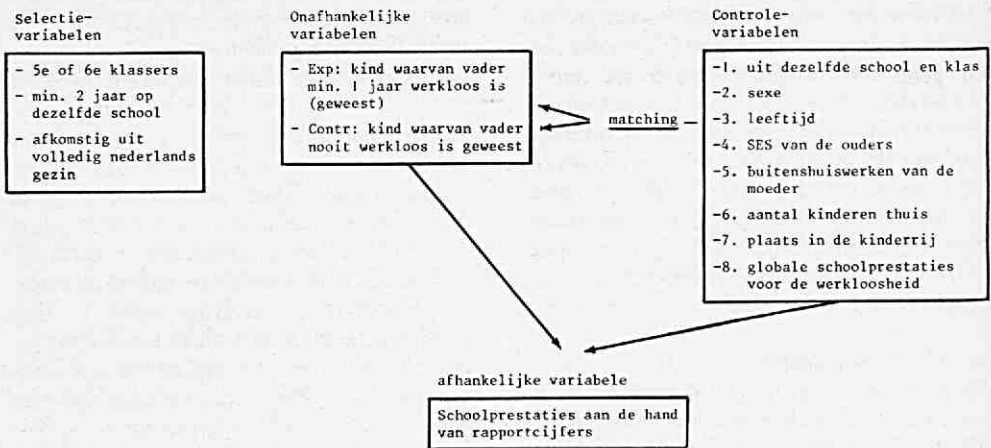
Selectievariabelen

- 5e of 6e klassers
- min. 2 jaar op dezelfde school
- afkomstig uit volledig nederlands gezin

Onafhankelijke variabelen

- Exp: kind waarvan vader min. 1 jaar werkloos is (geweest)
- Contr: kind waarvan vader nooit werkloos is geweest

matching

Controlevariabelen

-1. uit dezelfde school en klas
-2. sexe
-3. leeftijd
-4. SES van de ouders
-5. buitenshuiswerken van de moeder
-6. aantal kinderen thuis
-7. plaats in de kinderrij
-8. globale schoolprestaties voor de werkloosheid

afhankelijke variabele

Schoolprestaties aan de hand van rapportcijfers